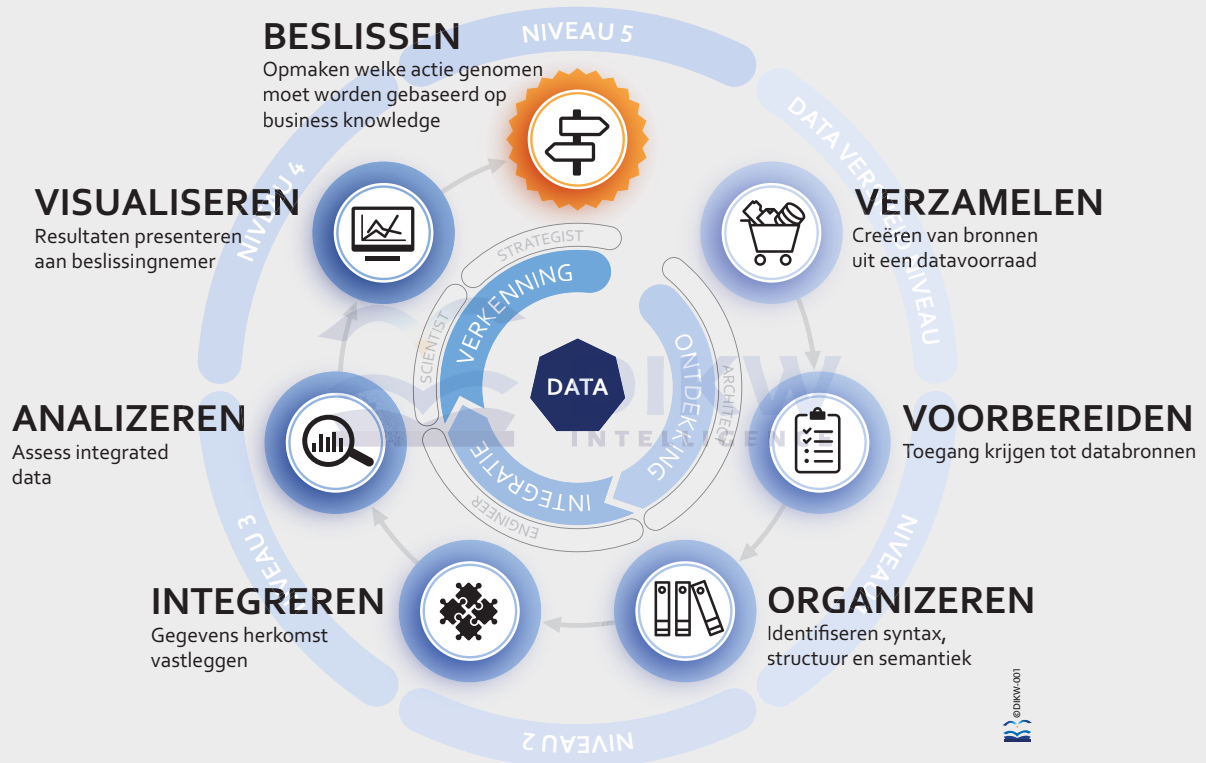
BESLISSEN
Opmaken welke actie genomen moet worden gebaseerd op business knowledge

NIVEAU 5

DATA VER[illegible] NIVEAU

VERZAMELEN
Creëren van bronnen uit een datavoorraad

VISUALISEREN
Resultaten presenteren aan beslissingnemer

NIVEAU 4

STRATEGIST
VERKENNING
SCIENTIST
ONTDEKKING
ARCHITECT
DATA
INTEGRATIE
ENGINEER

DIKW
INTELLIGENCE

ANALIZEREN
Assess integrated data

VOORBEREIDEN
Toegang krijgen tot databronnen

NIVEAU 3

NIVEAU 1

INTEGREREN
Gegevens herkomst vastleggen

ORGANIZEREN
Identifiseren syntax, structuur en semantiek

NIVEAU 2

©DIKW-001